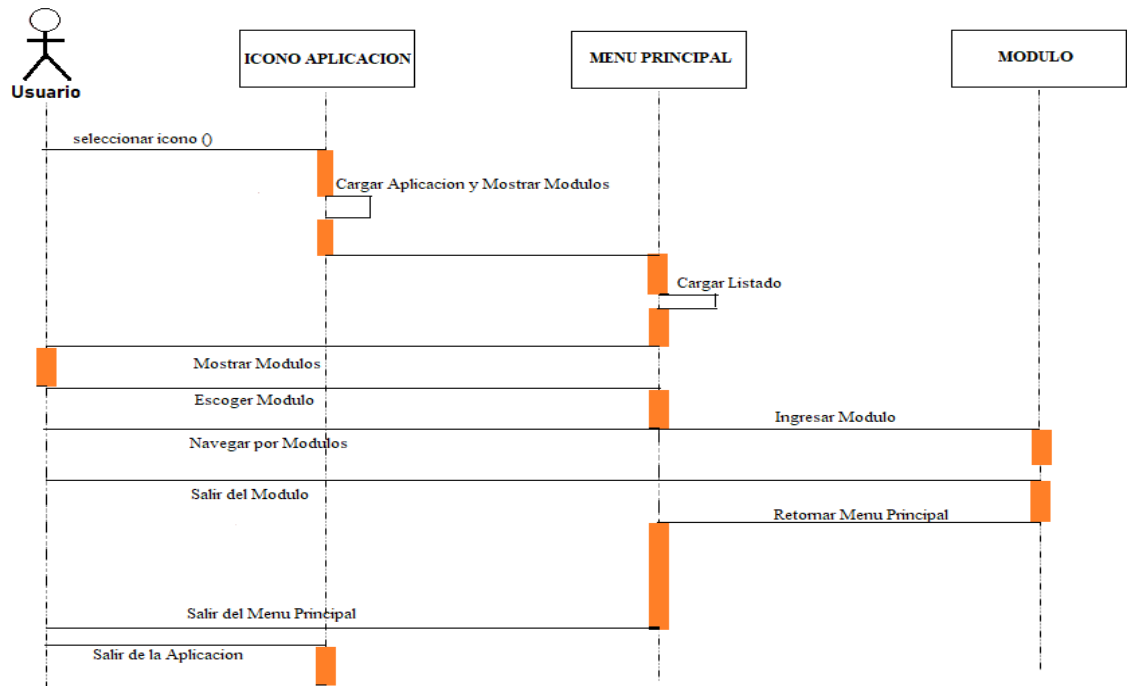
Usuario

ICONO APLICACION

MENU PRINCIPAL

MODULO

seleccionar icono ()

Cargar Aplicacion y Mostrar Modulos

Cargar Listado

Mostrar Modulos

Escoger Modulo

Ingresar Modulo

Navegar por Modulos

Salir del Modulo

Retornar Menu Principal

Salir del Menu Principal

Salir de la Aplicacion